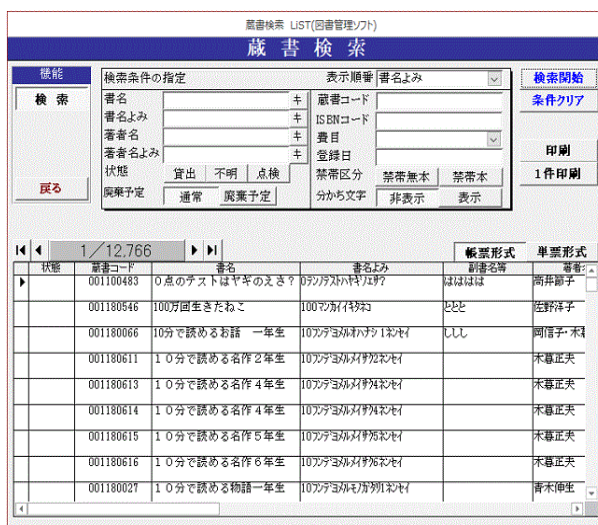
蔵書検索 LIST(図書管理ソフト)

蔵書検索

機能
検索
戻る

検索条件の指定
表示順番 書名よみ
書名 ±
書名よみ ±
著者名 ±
著者名よみ ±
状態 貸出 不明 点検
廃棄予定 通常 廃棄予定
蔵書コード
ISBNコード
費目
登録日
禁帯区分 禁帯無本 禁帯本
分かち文字 非表示 表示

検索開始
条件クリア
印刷
1件印刷

1/12,766
帳票形式 単票形式

| 状態 | 蔵書コード | 書名 | 書名よみ | 副書名等 | 著者 |
|---|---|---|---|---|---|
| | 001100483 | 0点のテストはヤギのえさ? | 0テンノテストハヤギノエサ? | ははははは | 筒井節子 |
| | 001180546 | 100万回生きたねこ | 100マンカイイキタネコ | ととと | 佐野洋子 |
| | 001180066 | 10分で読めるお話 一年生 | 10プンデヨメルオハナシ1ネンセイ | ししし | 岡信子・木 |
| | 001180611 | 10分で読める名作2年生 | 10プンデヨメルメイサク2ネンセイ | | 木暮正夫 |
| | 001180613 | 10分で読める名作4年生 | 10プンデヨメルメイサク4ネンセイ | | 木暮正夫 |
| | 001180614 | 10分で読める名作4年生 | 10プンデヨメルメイサク4ネンセイ | | 木暮正夫 |
| | 001180615 | 10分で読める名作5年生 | 10プンデヨメルメイサク5ネンセイ | | 木暮正夫 |
| | 001180616 | 10分で読める名作6年生 | 10プンデヨメルメイサク6ネンセイ | | 木暮正夫 |
| | 001180027 | 10分で読める物語一年生 | 10プンデヨメルモノガタリ1ネンセイ | | 青木伸生 |